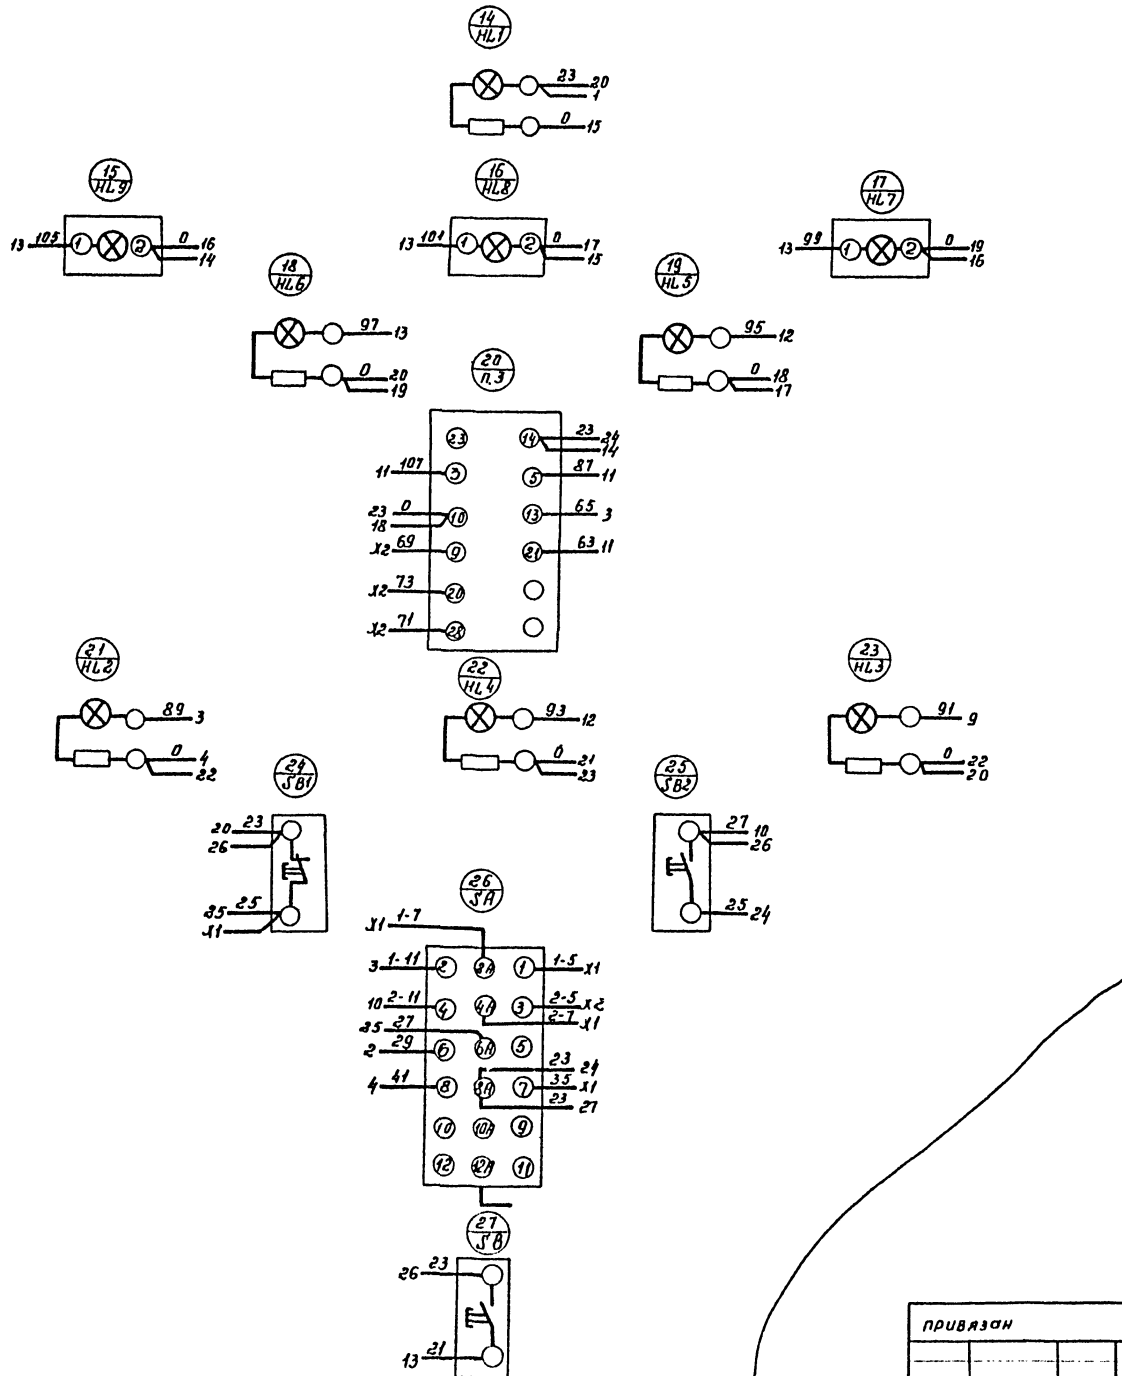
$\frac{14}{HL1}$
23 20
1
0 15

$\frac{15}{HL9}$
13 105 1 2 0 16
14

$\frac{16}{HL8}$
13 101 1 2 0 17
15

$\frac{17}{HL7}$
13 99 1 2 0 19
16

$\frac{18}{HL6}$
97 13
0 20
19

$\frac{19}{HL5}$
95 12
0 18
17

$\frac{20}{П.3}$
23
14 23 24
14
11 107 3
5 87 11
23 0
18 10
13 65 3
X2 69 9
21 63 11
X2 73 20
X2 71 28

$\frac{21}{HL2}$
89 3
0 4
22

$\frac{22}{HL4}$
93 12
0 21
23

$\frac{23}{HL3}$
91 9
0 22
20

$\frac{24}{SB1}$
20 23
26
35 25
X1

$\frac{25}{SB2}$
27 10
26
25 24

$\frac{26}{SA}$
X1 1-7
3 1-11 2 3A 1 1-5 X1
10 2-11 4 4A 3 2-5 X2
2-7 X1
35 27
2 29 6 6A 5
23 24
4 41 8 8A 7 35 X1
23 27
10 10A 9
12 12A 11

$\frac{27}{SB}$
26 23
13 21

привязан